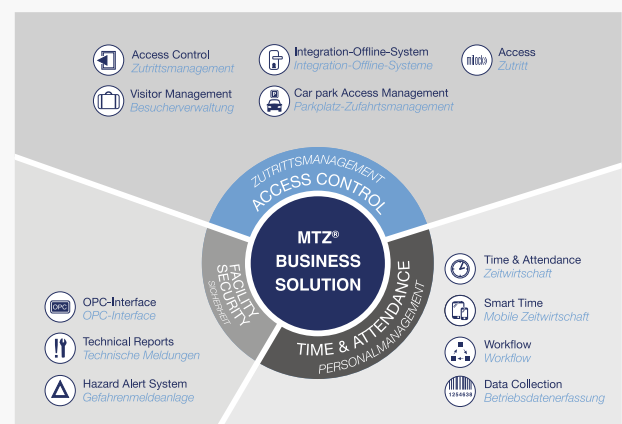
Access Control
Zutrittsmanagement

Integration-Offline-System
Integration-Offline-Systeme

Access
Zutritt

Visitor Management
Besucherverwaltung

Car park Access Management
Parkplatz-Zufahrtsmanagement

ZUTRITTSMANAGEMENT
ACCESS CONTROL

FACILITY SECURITY
SICHERHEIT

MTZ®
BUSINESS
SOLUTION

TIME & ATTENDANCE
PERSONALMANAGEMENT

OPC-Interface
OPC-Interface

Technical Reports
Technische Meldungen

Hazard Alert System
Gefahrenmeldeanlage

Time & Attendance
Zeitwirtschaft

Smart Time
Mobile Zeitwirtschaft

Workflow
Workflow

Data Collection
Betriebsdatenerfassung